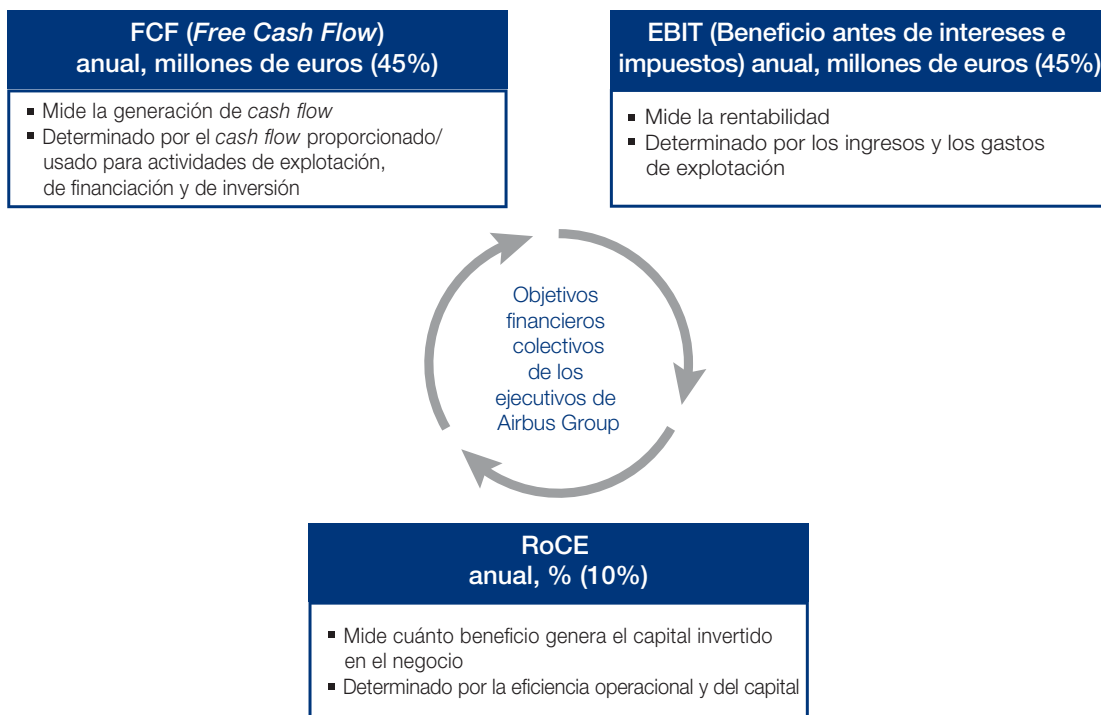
FCF (Free Cash Flow) anual, millones de euros (45%)

- Mide la generación de cash flow
- Determinado por el cash flow proporcionado/ usado para actividades de explotación, de financiación y de inversión

EBIT (Beneficio antes de intereses e impuestos) anual, millones de euros (45%)

- Mide la rentabilidad
- Determinado por los ingresos y los gastos de explotación

Objetivos financieros colectivos de los ejecutivos de Airbus Group

RoCE anual, % (10%)

- Mide cuánto beneficio genera el capital invertido en el negocio
- Determinado por la eficiencia operacional y del capital